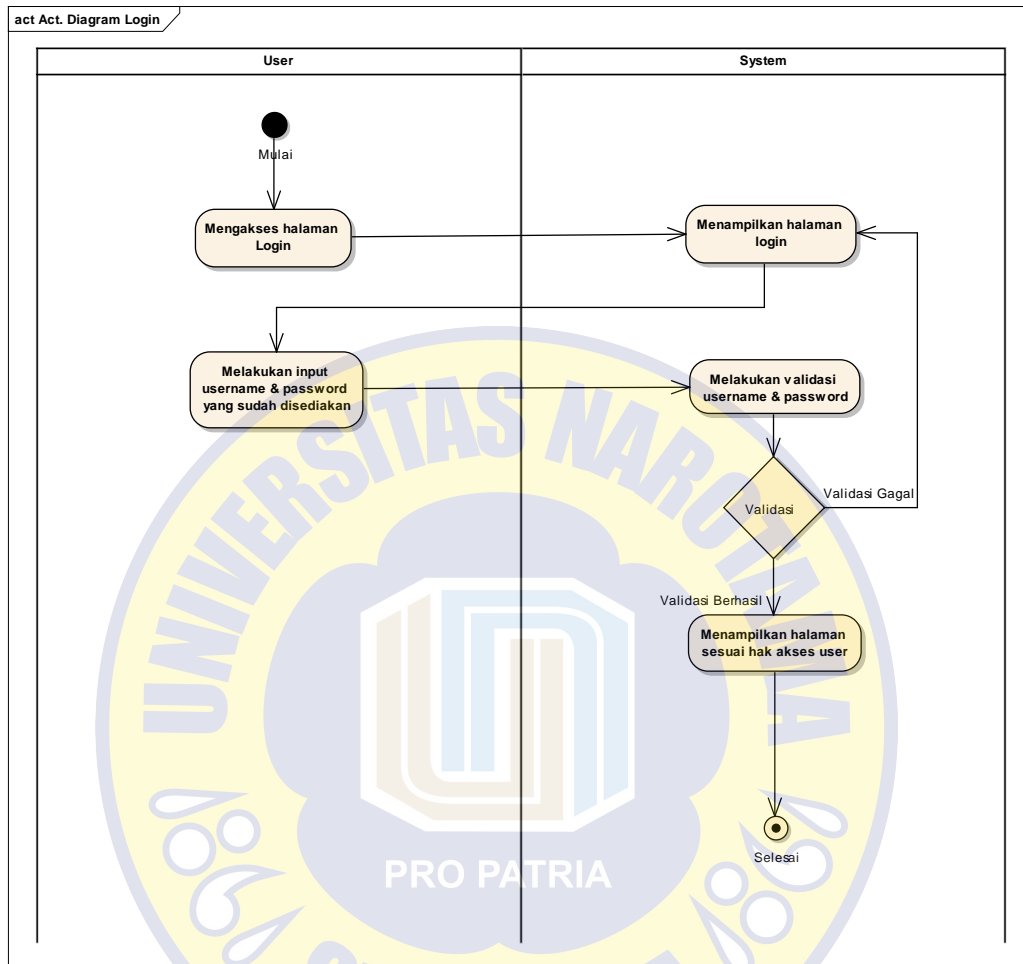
act Act. Diagram Login

User

System

Mulai

Mengakses halaman Login

Menampilkan halaman login

Melakukan input username & password yang sudah disediakan

Melakukan validasi username & password

Validasi

Validasi Gagal

Validasi Berhasil

Menampilkan halaman sesuai hak akses user

Selesai

UNIVERSITAS NAROTAMA

PRO PATRIA